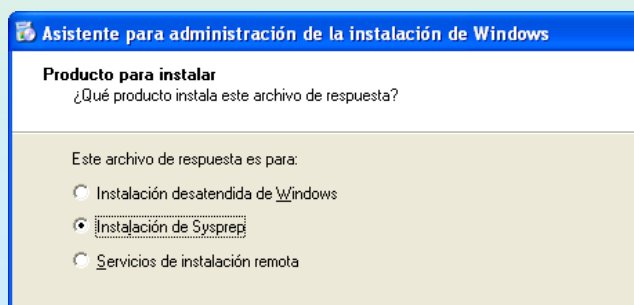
Asistente para administración de la instalación de Windows

Producto para instalar
¿Qué producto instala este archivo de respuesta?

Este archivo de respuesta es para:

Instalación desatendida de Windows

Instalación de Sysprep

Servicios de instalación remota